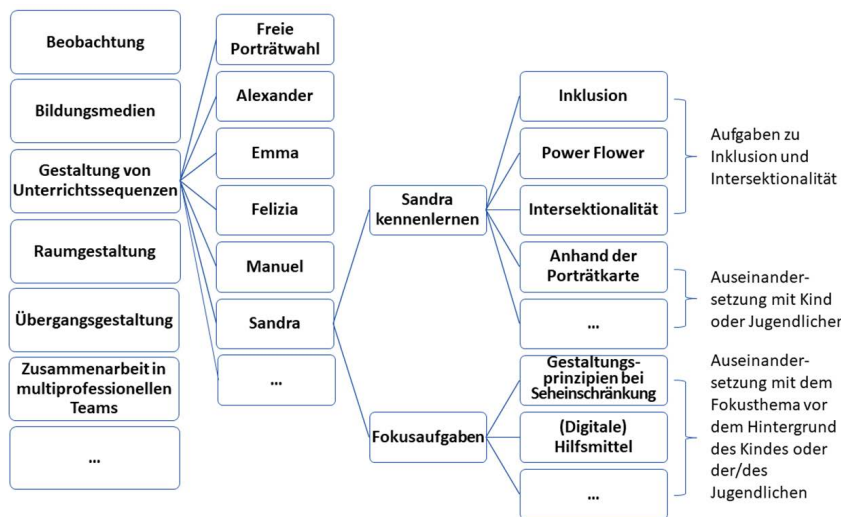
Beobachtung

Bildungsmedien

Gestaltung von Unterrichtssequenzen

Raumgestaltung

Übergangsgestaltung

Zusammenarbeit in multiprofessionellen Teams

...

Freie Porträtwahl

Alexander

Emma

Felizia

Manuel

Sandra

...

Sandra kennenlernen

Fokusaufgaben

Inklusion

Power Flower

Intersektionalität

Anhand der Porträtkarte

...

Gestaltungsprinzipien bei Seheinschränkung

(Digitale) Hilfsmittel

...

Aufgaben zu Inklusion und Intersektionalität

Auseinandersetzung mit Kind oder Jugendlicher

Auseinandersetzung mit dem Fokusthema vor dem Hintergrund des Kindes oder der/des Jugendlichen